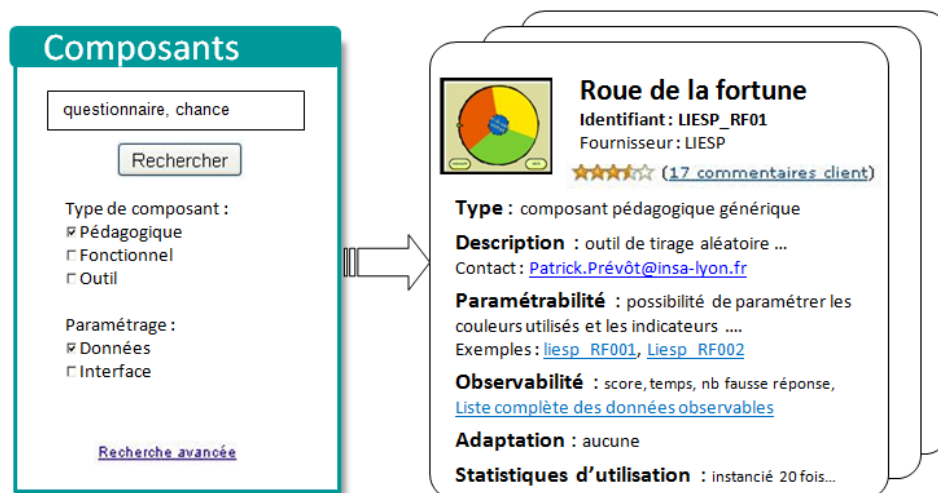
Composants

questionnaire, chance

Rechercher

Type de composant :
☑ Pédagogique
☐ Fonctionnel
☐ Outil

Paramétrage :
☑ Données
☐ Interface

Recherche avancée

Roue de la fortune
Identifiant : LIESP_RF01
Fournisseur : LIESP
(17 commentaires client)

Type : composant pédagogique générique

Description : outil de tirage aléatoire …
Contact : Patrick.Prévôt@insa-lyon.fr

Paramétrabilité : possibilité de paramétrer les couleurs utilisés et les indicateurs ….
Exemples : liesp_RF001, Liesp_RF002

Observabilité : score, temps, nb fausse réponse,
Liste complète des données observables

Adaptation : aucune

Statistiques d'utilisation : instancié 20 fois…